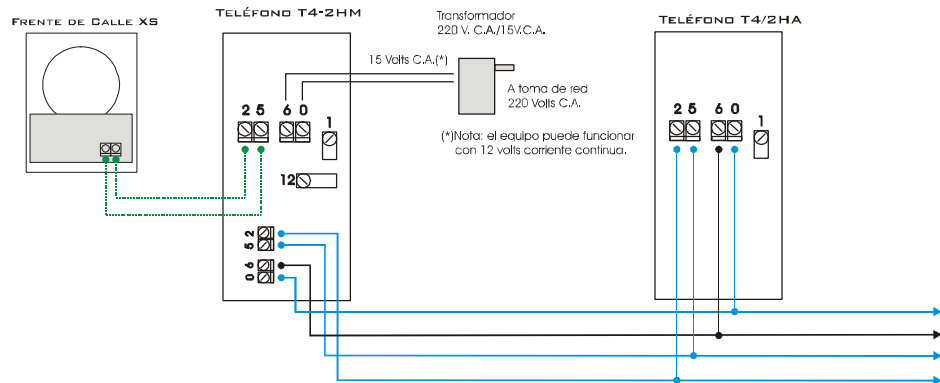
Frente de Calle XS

Teléfono T4-2HM

Transformador
220 V. C.A./15V.C.A.

15 Volts C.A.(*)

A toma de red
220 Volts C.A.

(*)Nota: el equipo puede funcionar con 12 volts corriente continua.

Teléfono T4/2HA

2 5 6 0 1

12

5 2

0 6

2 5 6 0 1